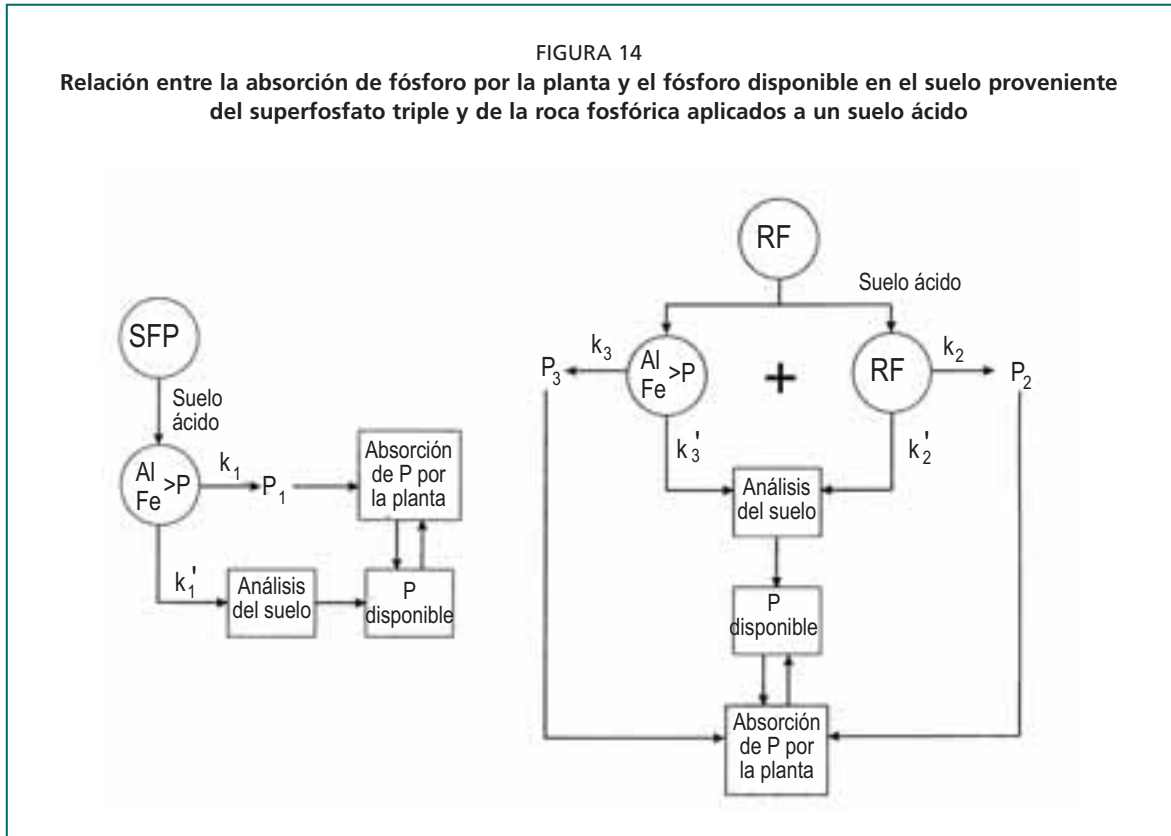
FIGURA 14
**Relación entre la absorción de fósforo por la planta y el fósforo disponible en el suelo proveniente del superfosfato triple y de la roca fosfórica aplicados a un suelo ácido**

SFP
Suelo ácido
Al Fe >P
$k_1$
$P_1$
Absorción de P por la planta
$k_1'$
Análisis del suelo
P disponible

RF
Suelo ácido
$k_3$
$P_3$
Al Fe >P
+
RF
$k_2$
$P_2$
$k_3'$
$k_2'$
Análisis del suelo
P disponible
Absorción de P por la planta